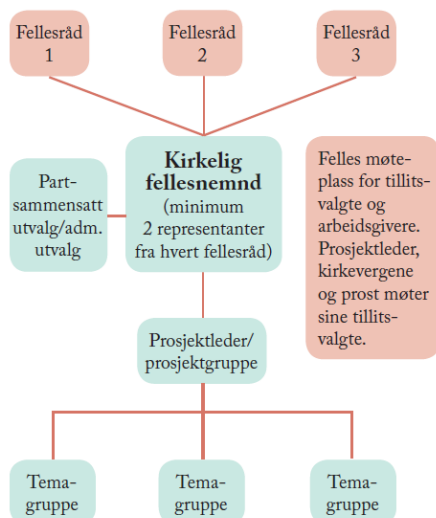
Fellesråd 1

Fellesråd 2

Fellesråd 3

Partsammensatt utvalg/adm. utvalg

**Kirkelig fellesnemnd** (minimum 2 representanter fra hvert fellesråd)

Felles møteplass for tillitsvalgte og arbeidsgivere. Prosjektleder, kirkevergene og prost møter sine tillitsvalgte.

Prosjektleder/ prosjektgruppe

Temagruppe

Temagruppe

Temagruppe